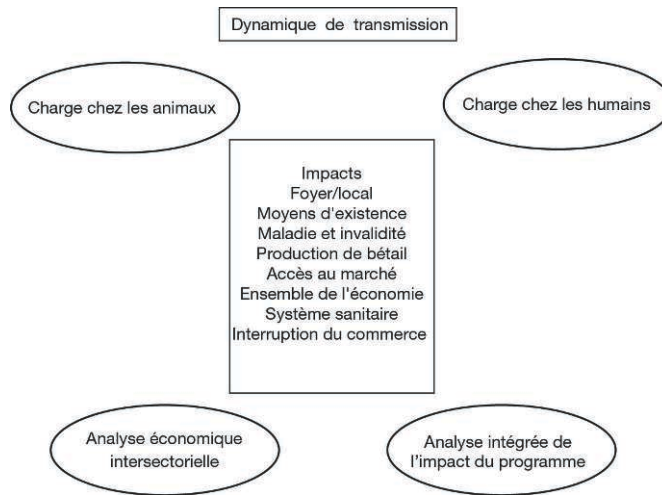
Dynamique de transmission

Charge chez les animaux

Charge chez les humains

Impacts
Foyer/local
Moyens d'existence
Maladie et invalidité
Production de bétail
Accès au marché
Ensemble de l'économie
Système sanitaire
Interruption du commerce

Analyse économique intersectorielle

Analyse intégrée de l'impact du programme